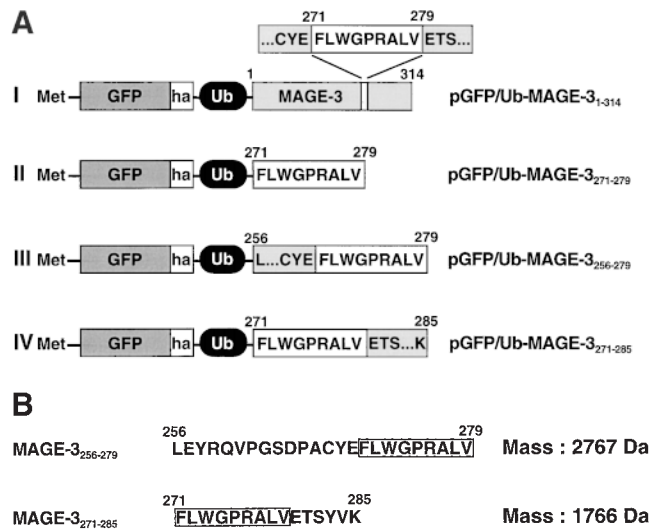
A

271 279
...CYE FLWGPRALV ETS...

I Met GFP ha Ub 1 MAGE-3 314 pGFP/Ub-MAGE-3$_{1-314}$

II Met GFP ha Ub 271 FLWGPRALV 279 pGFP/Ub-MAGE-3$_{271-279}$

III Met GFP ha Ub 256 L...CYE FLWGPRALV 279 pGFP/Ub-MAGE-3$_{256-279}$

IV Met GFP ha Ub 271 FLWGPRALV ETS...K 285 pGFP/Ub-MAGE-3$_{271-285}$

B

MAGE-3$_{256-279}$ 256 LEYRQVPGSDPACYEFLWGPRALV 279 Mass : 2767 Da

MAGE-3$_{271-285}$ 271 FLWGPRALVETSYVK 285 Mass : 1766 Da